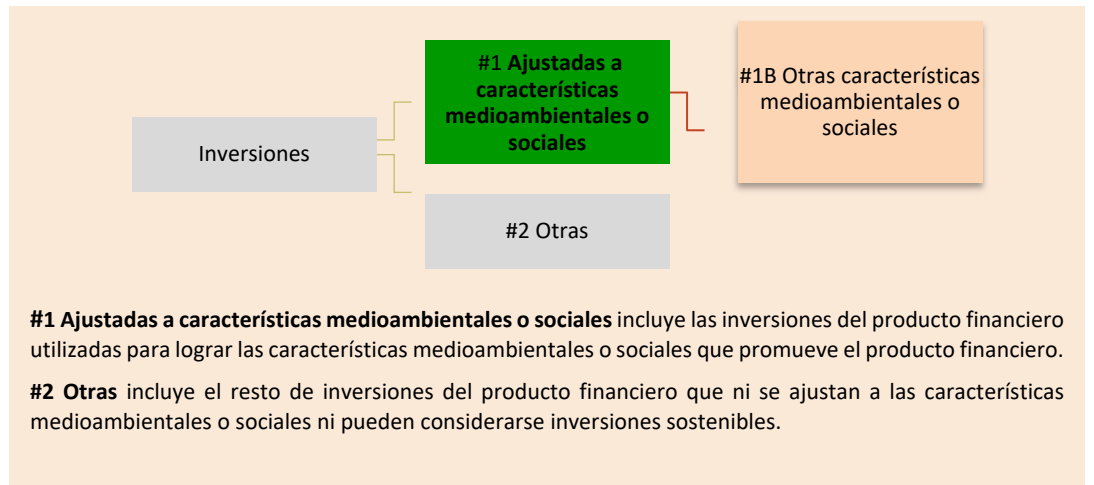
Inversiones

#1 **Ajustadas a características medioambientales o sociales**

#1B Otras características medioambientales o sociales

#2 Otras

**#1 Ajustadas a características medioambientales o sociales** incluye las inversiones del producto financiero utilizadas para lograr las características medioambientales o sociales que promueve el producto financiero.

**#2 Otras** incluye el resto de inversiones del producto financiero que ni se ajustan a las características medioambientales o sociales ni pueden considerarse inversiones sostenibles.